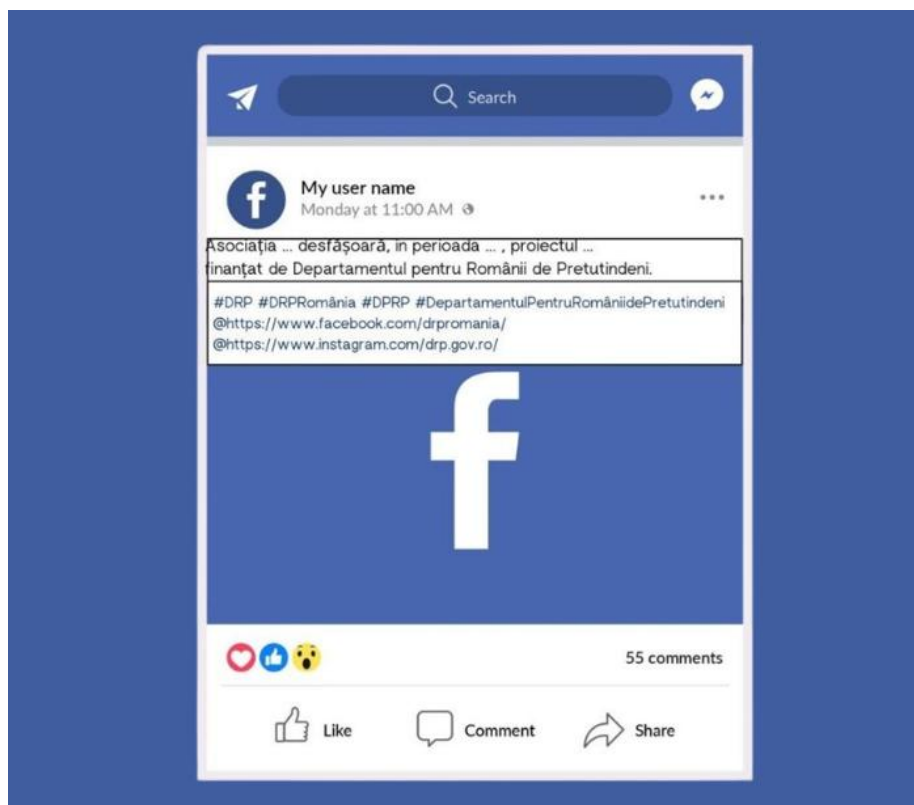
Search

f

My user name
Monday at 11:00 AM

...

Asociația ... desfășoară, în perioada ... , proiectul ...
finanțat de Departamentul pentru Românii de Pretutindeni.

#DRP #DRPRomânia #DPRP #DepartamentulPentruRomâniidePretutindeni
@https://www.facebook.com/drpromania/
@https://www.instagram.com/drp.gov.ro/

f

55 comments

Like Comment Share